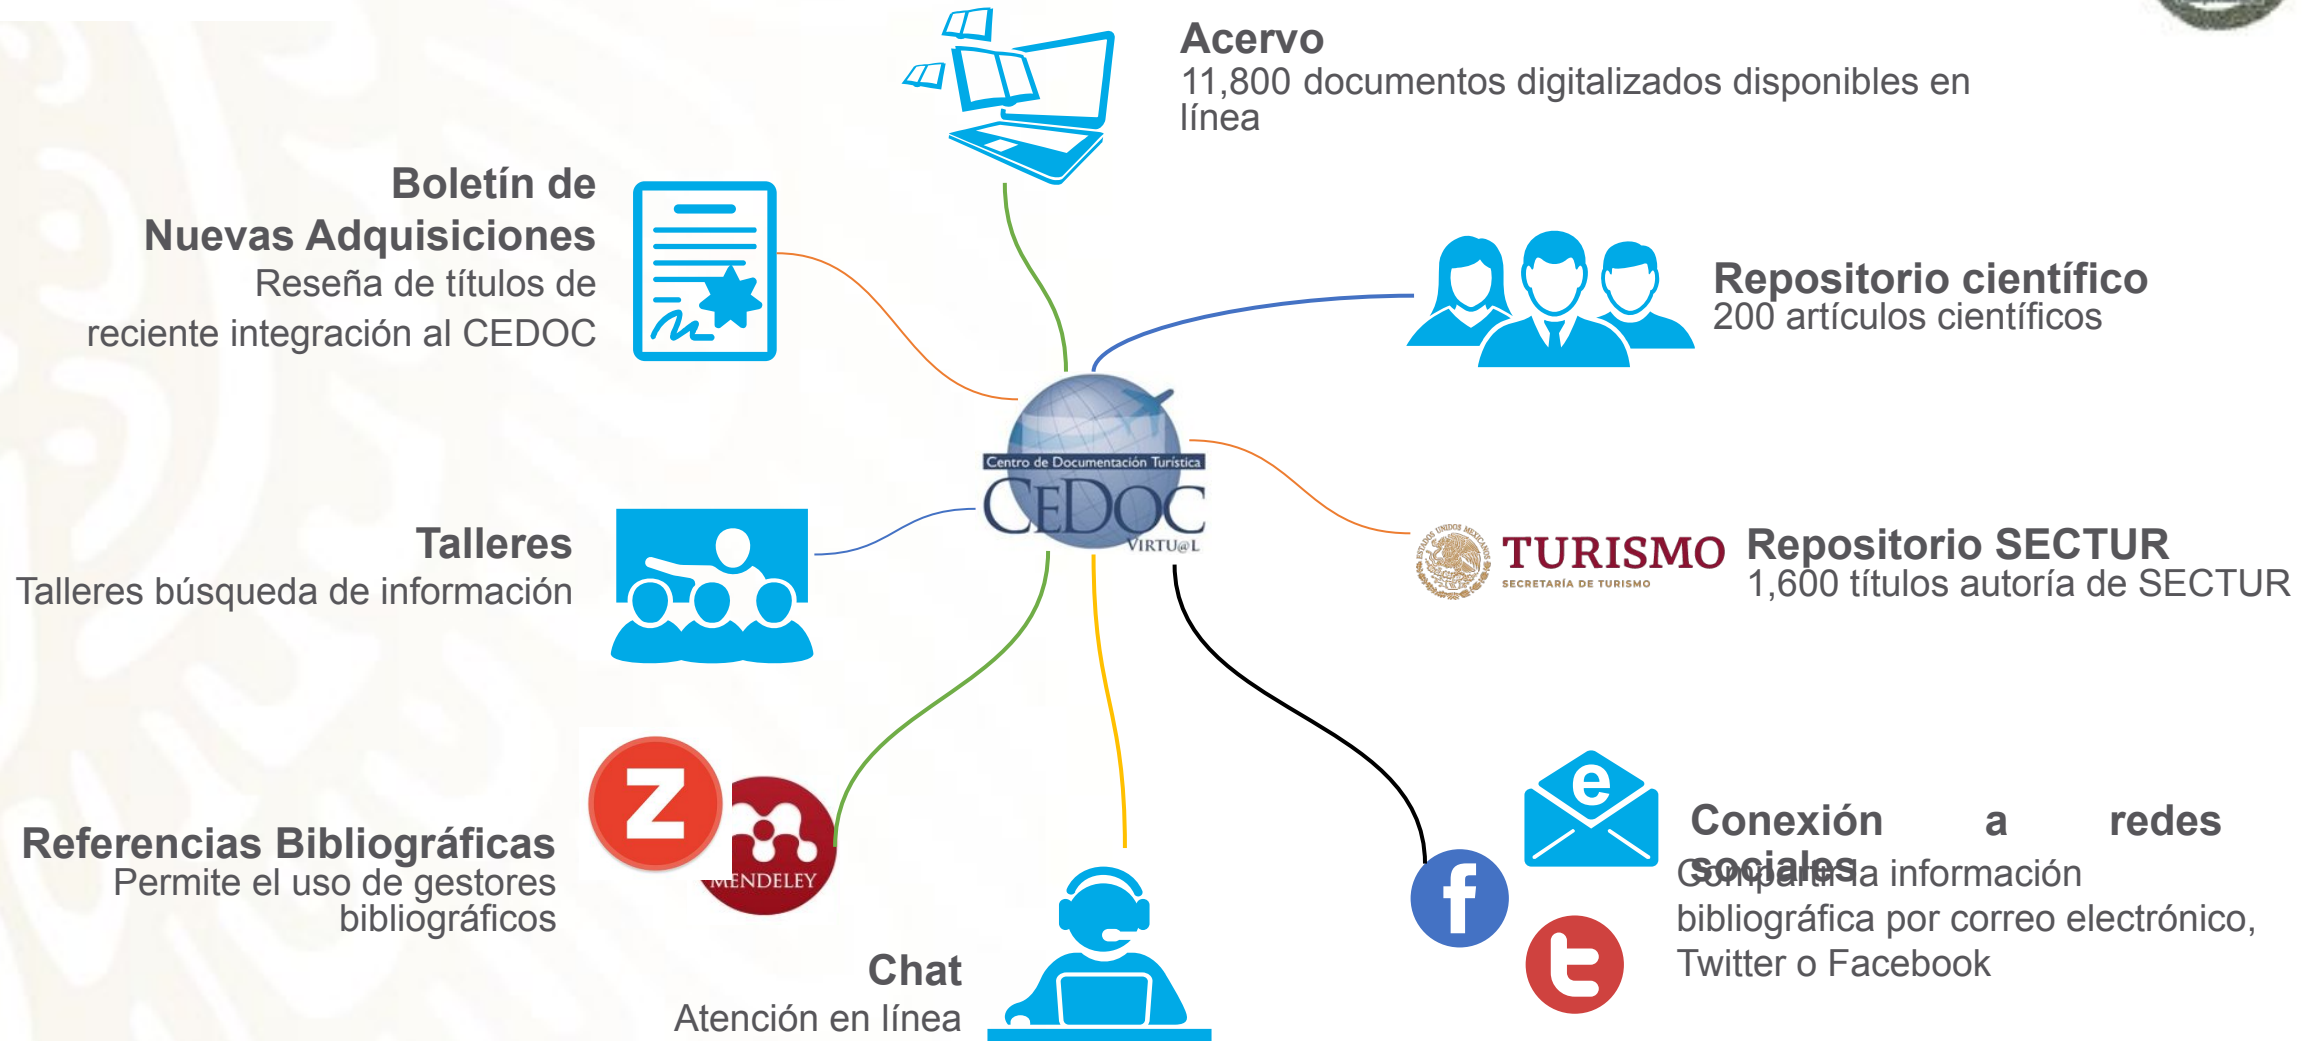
Acervo
11,800 documentos digitalizados disponibles en línea

Boletín de Nuevas Adquisiciones
Reseña de títulos de reciente integración al CEDOC

Repositorio científico
200 artículos científicos

Centro de Documentación Turística
CEDOC
VIRTU@L

Talleres
Talleres búsqueda de información

ESTADOS UNIDOS MEXICANOS
TURISMO
SECRETARÍA DE TURISMO
Repositorio SECTUR
1,600 títulos autoría de SECTUR

Z
MENDELEY
Referencias Bibliográficas
Permite el uso de gestores bibliográficos

e
Conexión a redes sociales
Compartir la información bibliográfica por correo electrónico, Twitter o Facebook

Chat
Atención en línea